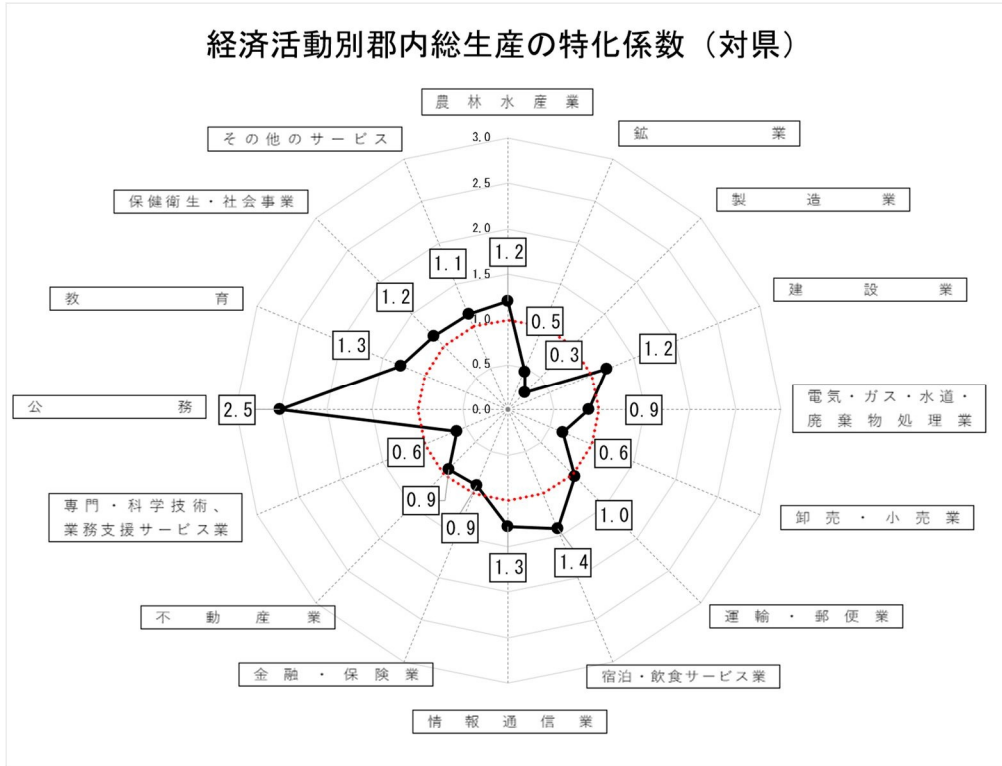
経済活動別郡内総生産の特化係数（対県）

農林水産業
鉱業
製造業
建設業
電気・ガス・水道・廃棄物処理業
卸売・小売業
運輸・郵便業
宿泊・飲食サービス業
情報通信業
金融・保険業
不動産業
専門・科学技術、業務支援サービス業
公務
教育
保健衛生・社会事業
その他のサービス

3.0
2.5
2.0
1.5
1.0
0.5
0.0

1.2
0.5
0.3
1.2
0.9
0.6
1.0
1.4
1.3
0.9
0.9
0.6
2.5
1.3
1.2
1.1